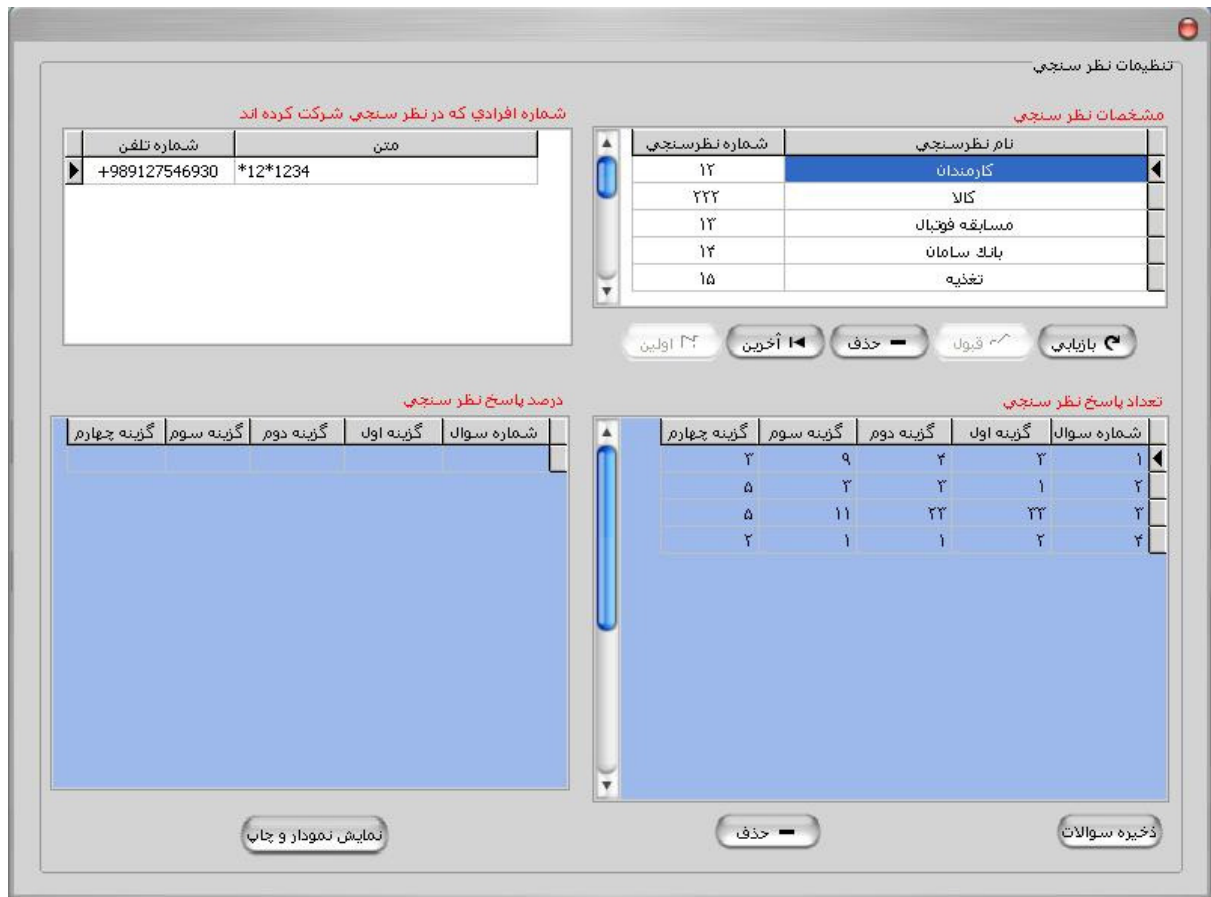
تنظيمات نظر سنجي

مشخصات نظر سنجي

| نام نظرسنجي | شماره نظرسنجي |
|---|---|
| کارمندان | ۱۲ |
| کالا | ۲۲۲ |
| مسابقه فوتبال | ۱۳ |
| بانك سامان | ۱۴ |
| تغذيه | ۱۵ |

بازيابي قبول حذف آخرين اولين

شماره افرادي كه در نظر سنجي شركت كرده اند

| متن | شماره تلفن |
|---|---|
| *12*1234 | +989127546930 |

تعداد پاسخ نظر سنجي

| شماره سوال | گزينه اول | گزينه دوم | گزينه سوم | گزينه چهارم |
|---|---|---|---|---|
| ۱ | ۳ | ۴ | ۹ | ۳ |
| ۲ | ۱ | ۳ | ۳ | ۵ |
| ۳ | ۳۳ | ۲۳ | ۱۱ | ۵ |
| ۴ | ۲ | ۱ | ۱ | ۲ |

درصد پاسخ نظر سنجي

| شماره سوال | گزينه اول | گزينه دوم | گزينه سوم | گزينه چهارم |
|---|---|---|---|---|
| | | | | |

ذخيره سوالات حذف نمايش نمودار و چاپ